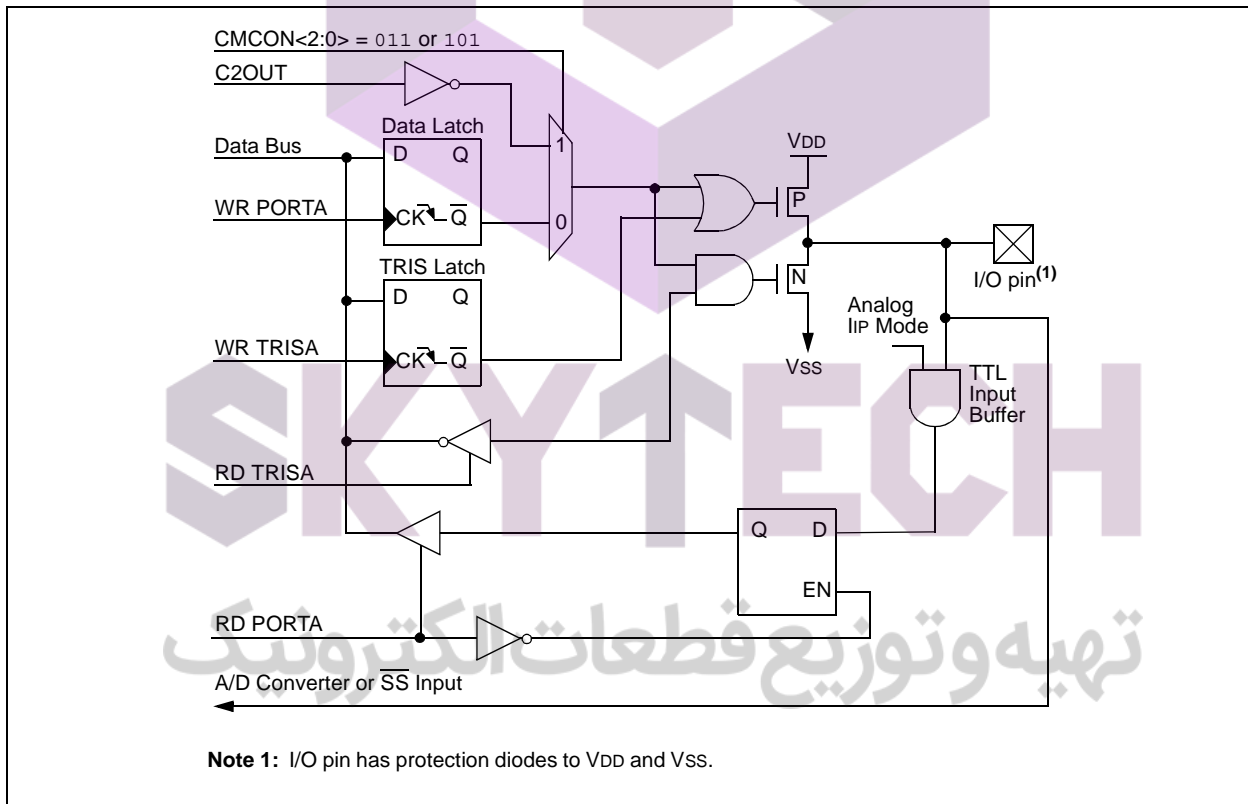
CMCON<2:0> = 011 or 101

C2OUT

Data Latch

Data Bus

D Q

WR PORTA

CK $\overline{Q}$

1

0

VDD

P

N

I/O pin$^{(1)}$

TRIS Latch

D Q

WR TRISA

CK $\overline{Q}$

Analog IIP Mode

VSS

TTL Input Buffer

SKYTECH

RD TRISA

Q D

EN

RD PORTA

تهیه و توزیع قطعات الکترونیک

A/D Converter or $\overline{SS}$ Input

**Note 1:** I/O pin has protection diodes to VDD and VSS.